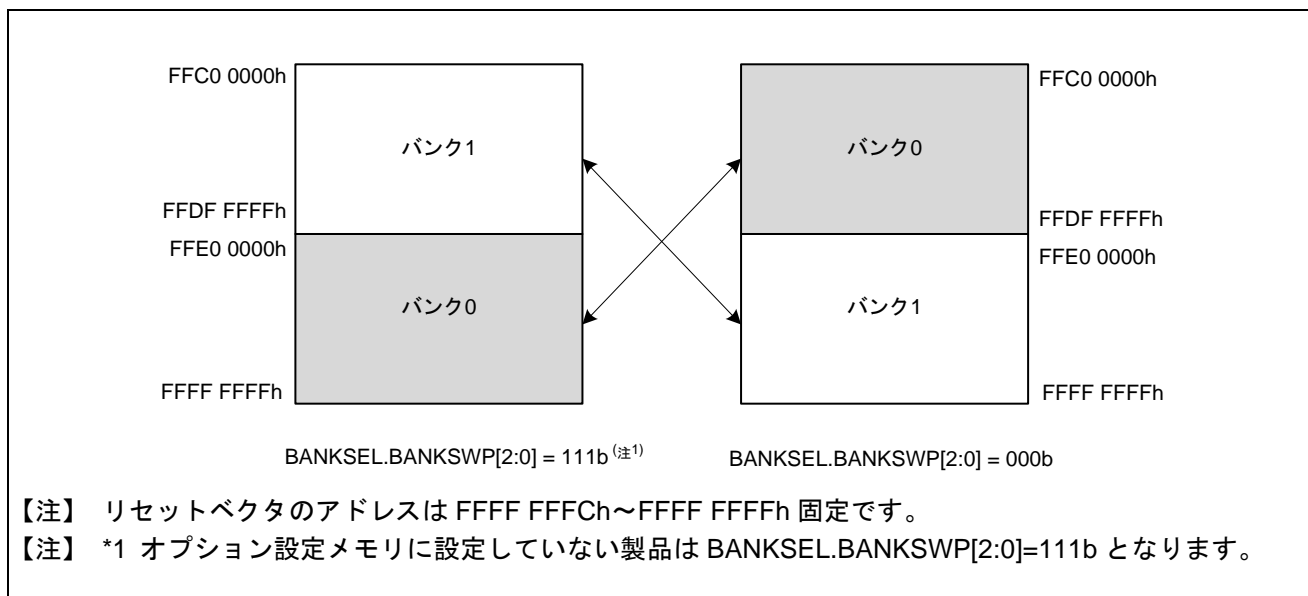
FFC0 0000h

バンク1

FFDF FFFFh

FFE0 0000h

バンク0

FFFF FFFFh

FFC0 0000h

バンク0

FFDF FFFFh

FFE0 0000h

バンク1

FFFF FFFFh

BANKSEL.BANKSWP[2:0] = 111b $^{(注1)}$

BANKSEL.BANKSWP[2:0] = 000b

【注】 リセットベクタのアドレスは FFFF FFFCh～FFFF FFFFh 固定です。

【注】 *1 オプション設定メモリに設定していない製品は BANKSEL.BANKSWP[2:0]=111b となります。